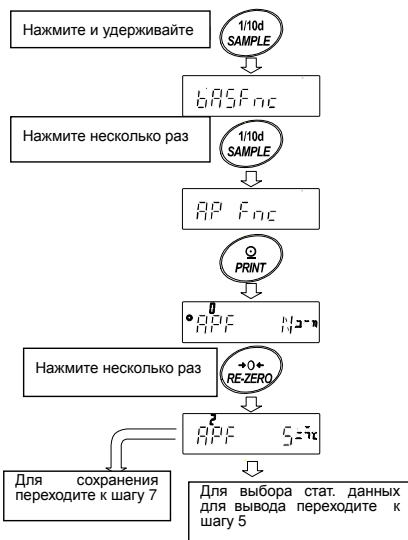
Нажмите и удерживайте

1/10d
SAMPLE

bASFnc

Нажмите несколько раз

1/10d
SAMPLE

AP Fnc

PRINT

0
APF Norm

Нажмите несколько раз

→0←
RE-ZERO

2
APF Stat

Для сохранения переходите к шагу 7

Для выбора стат. данных для вывода переходите к шагу 5